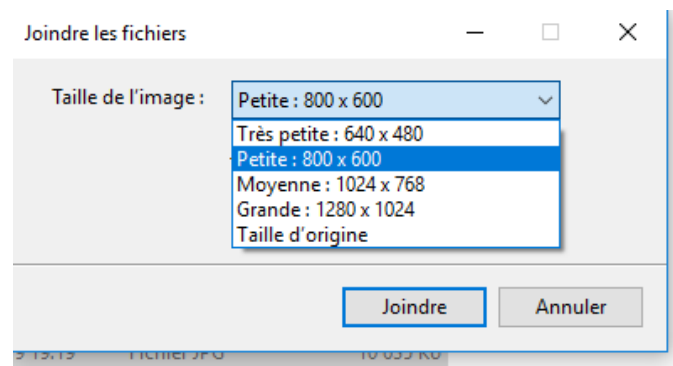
Joindre les fichiers

Taille de l'image : Petite : 800 x 600

Très petite : 640 x 480
Petite : 800 x 600
Moyenne : 1024 x 768
Grande : 1280 x 1024
Taille d'origine

Joindre Annuler

9 19:19 Fichier JPG 10 055 Ko